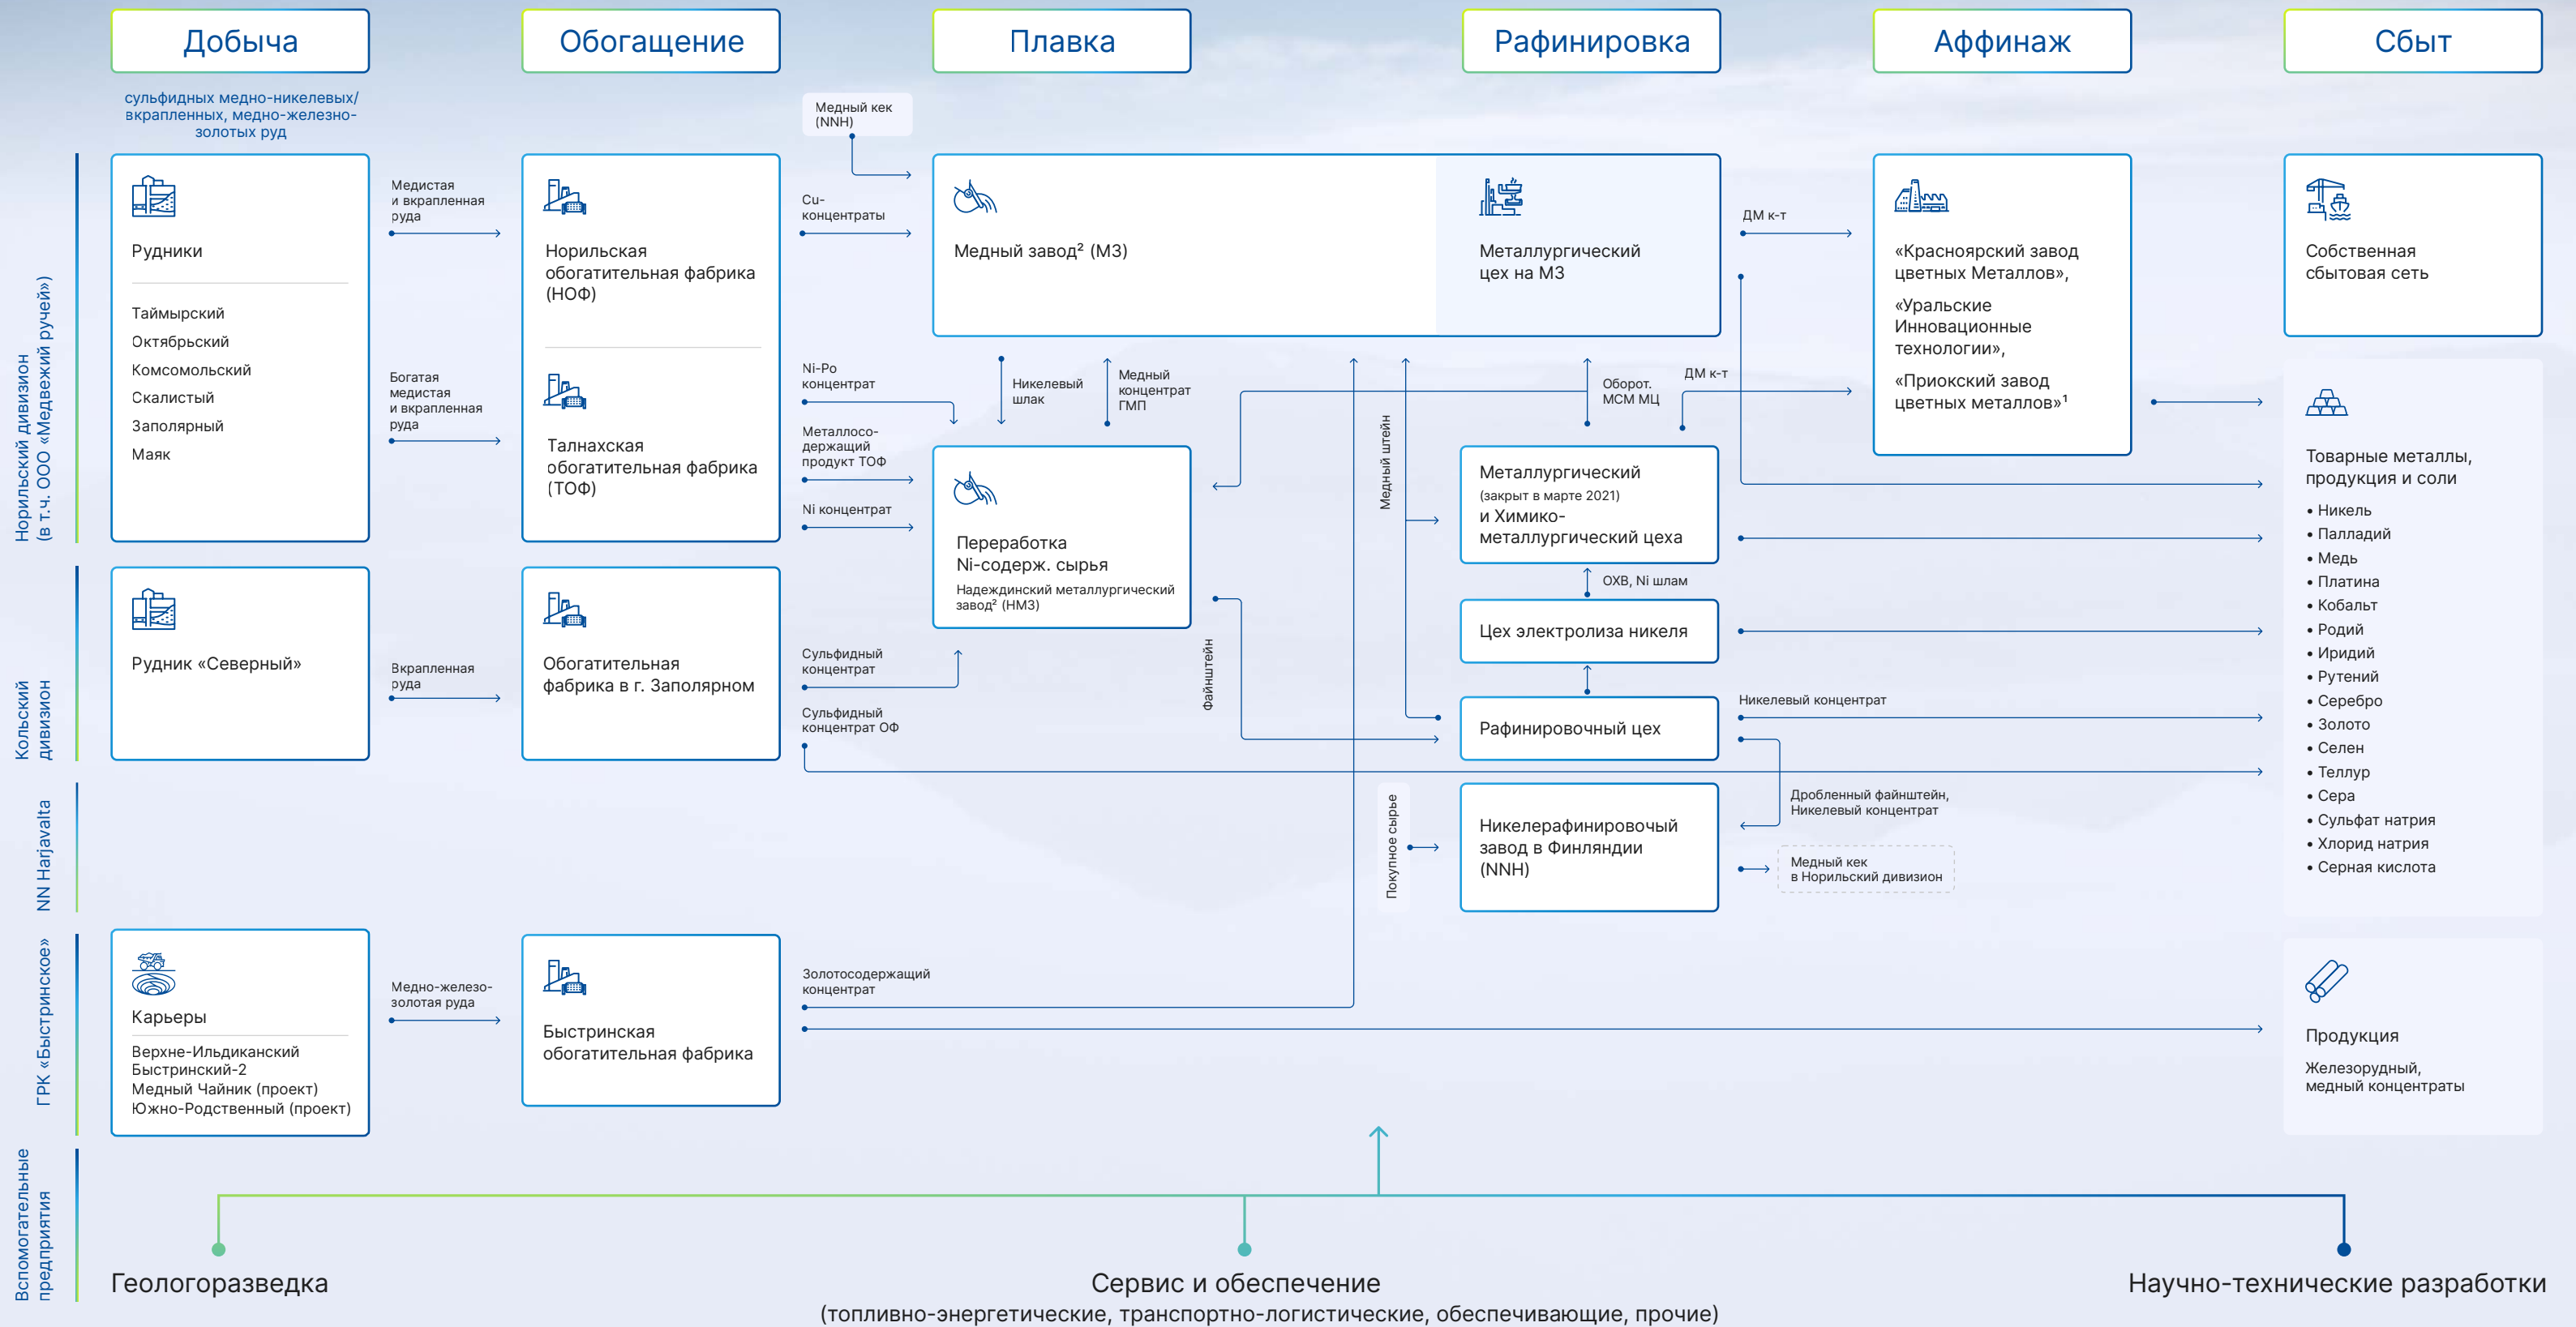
Добыча

Обогащение

Плавка

Рафинировка

Аффинаж

Сбыт

сульфидных медно-никелевых/ вкрапленных, медно-железно-золотых руд

Норильский дивизион (в т.ч. ООО «Медвежий ручей»)

Рудники

Таймырский
Октябрьский
Комсомольский
Скалистый
Заполярный
Маяк

Медистая и вкрапленная руда

Богатая медистая и вкрапленная руда

Норильская обогатительная фабрика (НОФ)

Талнахская обогатительная фабрика (ТОФ)

Медный кек (NNH)

Cu-концентраты

Ni-Po концентрат

Металлосодержащий продукт ТОФ

Ni концентрат

Медный завод² (МЗ)

Металлургический цех на МЗ

Никелевый шлак

Медный концентрат ГМП

Переработка Ni-содерж. сырья
Надеждинский металлургический завод² (НМЗ)

ДМ к-т

Оборот. МСМ МЦ

ДМ к-т

Медный штейн

Металлургический (закрыт в марте 2021) и Химико-металлургический цеха

ОХВ, Ni шлам

Цех электролиза никеля

Рафинировочный цех

«Красноярский завод цветных Металлов»,
«Уральские Инновационные технологии»,
«Приокский завод цветных металлов»¹

Собственная сбытовая сеть

Товарные металлы, продукция и соли
• Никель
• Палладий
• Медь
• Платина
• Кобальт
• Родий
• Иридий
• Рутений
• Серебро
• Золото
• Селен
• Теллур
• Сера
• Сульфат натрия
• Хлорид натрия
• Серная кислота

Кольский дивизион

Рудник «Северный»

Вкрапленная руда

Обогатительная фабрика в г. Заполярном

Сульфидный концентрат

Сульфидный концентрат ОФ

Файнштейн

Никелевый концентрат

Дробленный файнштейн, Никелевый концентрат

NN Harjavalta

Покупное сырье

Никелерафинировочный завод в Финляндии (NNH)

Медный кек в Норильский дивизион

ГРК «Быстринское»

Карьеры
Верхне-Ильдиканский
Быстринский-2
Медный Чайник (проект)
Южно-Родственный (проект)

Медно-железо-золотая руда

Быстринская обогатительная фабрика

Золотосодержащий концентрат

Продукция
Железорудный, медный концентраты

Вспомогательные предприятия

Геологоразведка

Сервис и обеспечение
(топливно-энергетические, транспортно-логистические, обеспечивающие, прочие)

Научно-технические разработки